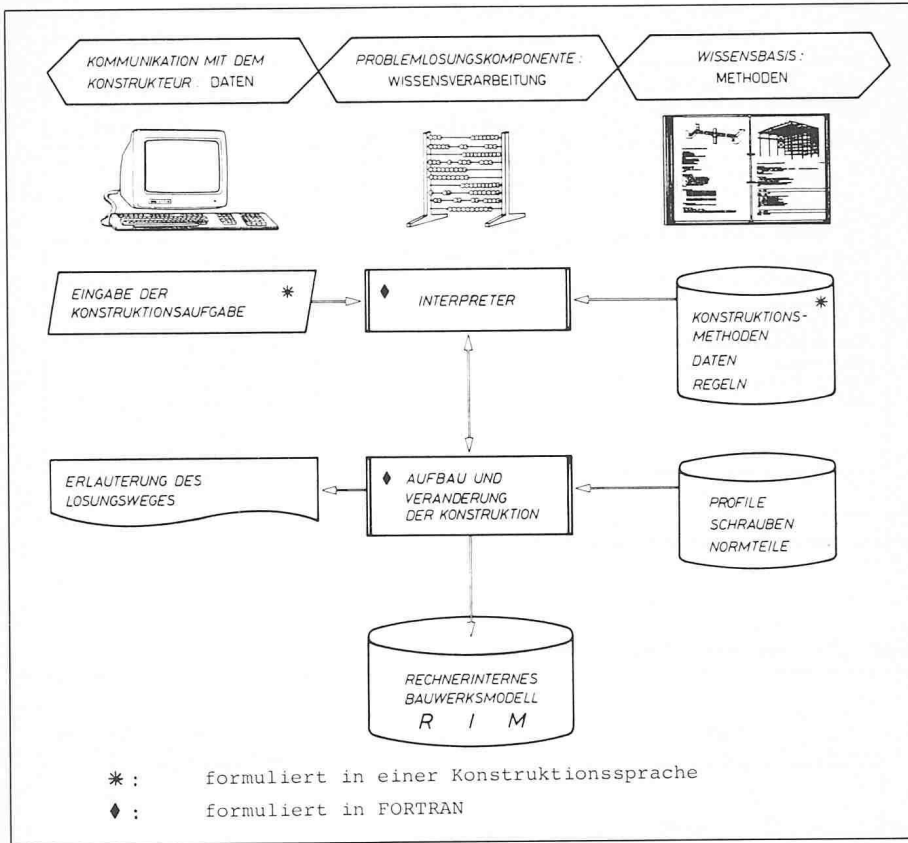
KOMMUNIKATION MIT DEM KONSTRUKTEUR : DATEN

PROBLEMLOSUNGSKOMPONENTE : WISSENSVERARBEITUNG

WISSENSBASIS : METHODEN

EINGABE DER KONSTRUKTIONSAUFGABE *

♦ INTERPRETER

KONSTRUKTIONSMETHODEN * DATEN REGELN

ERLAUTERUNG DES LOSUNGSWEGES

♦ AUFBAU UND VERANDERUNG DER KONSTRUKTION

PROFILE SCHRAUBEN NORMTEILE

RECHNERINTERNES BAUWERKSMODELL R I M

* : formuliert in einer Konstruktionssprache

♦ : formuliert in FORTRAN